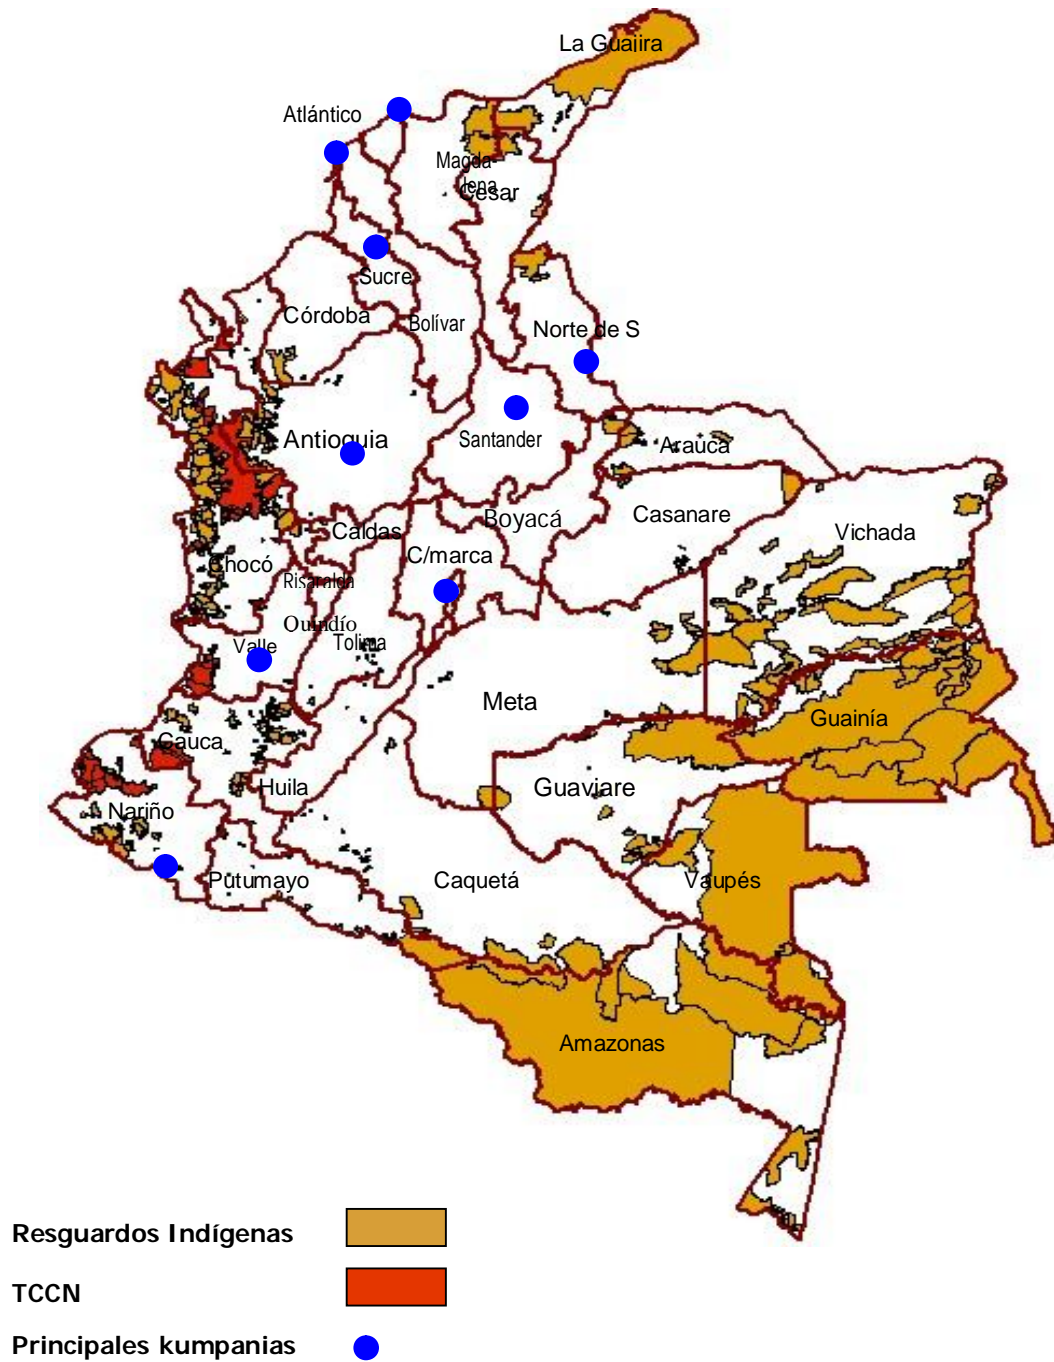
La Guajira
Atlántico
Magda-lena
Cesar
Sucre
Córdoba
Bolívar
Norte de S
Santander
Antioquia
Arauca
Casanare
Boyacá
Caldas
Vichada
Chocó
C/marca
Risaralda
Quindío
Tolima
Valle
Meta
Guainía
Cauca
Huila
Guaviare
Nariño
Putumayo
Caquetá
Vaupés
Amazonas

Resguardos Indígenas
TCCN
Principales kumpanias